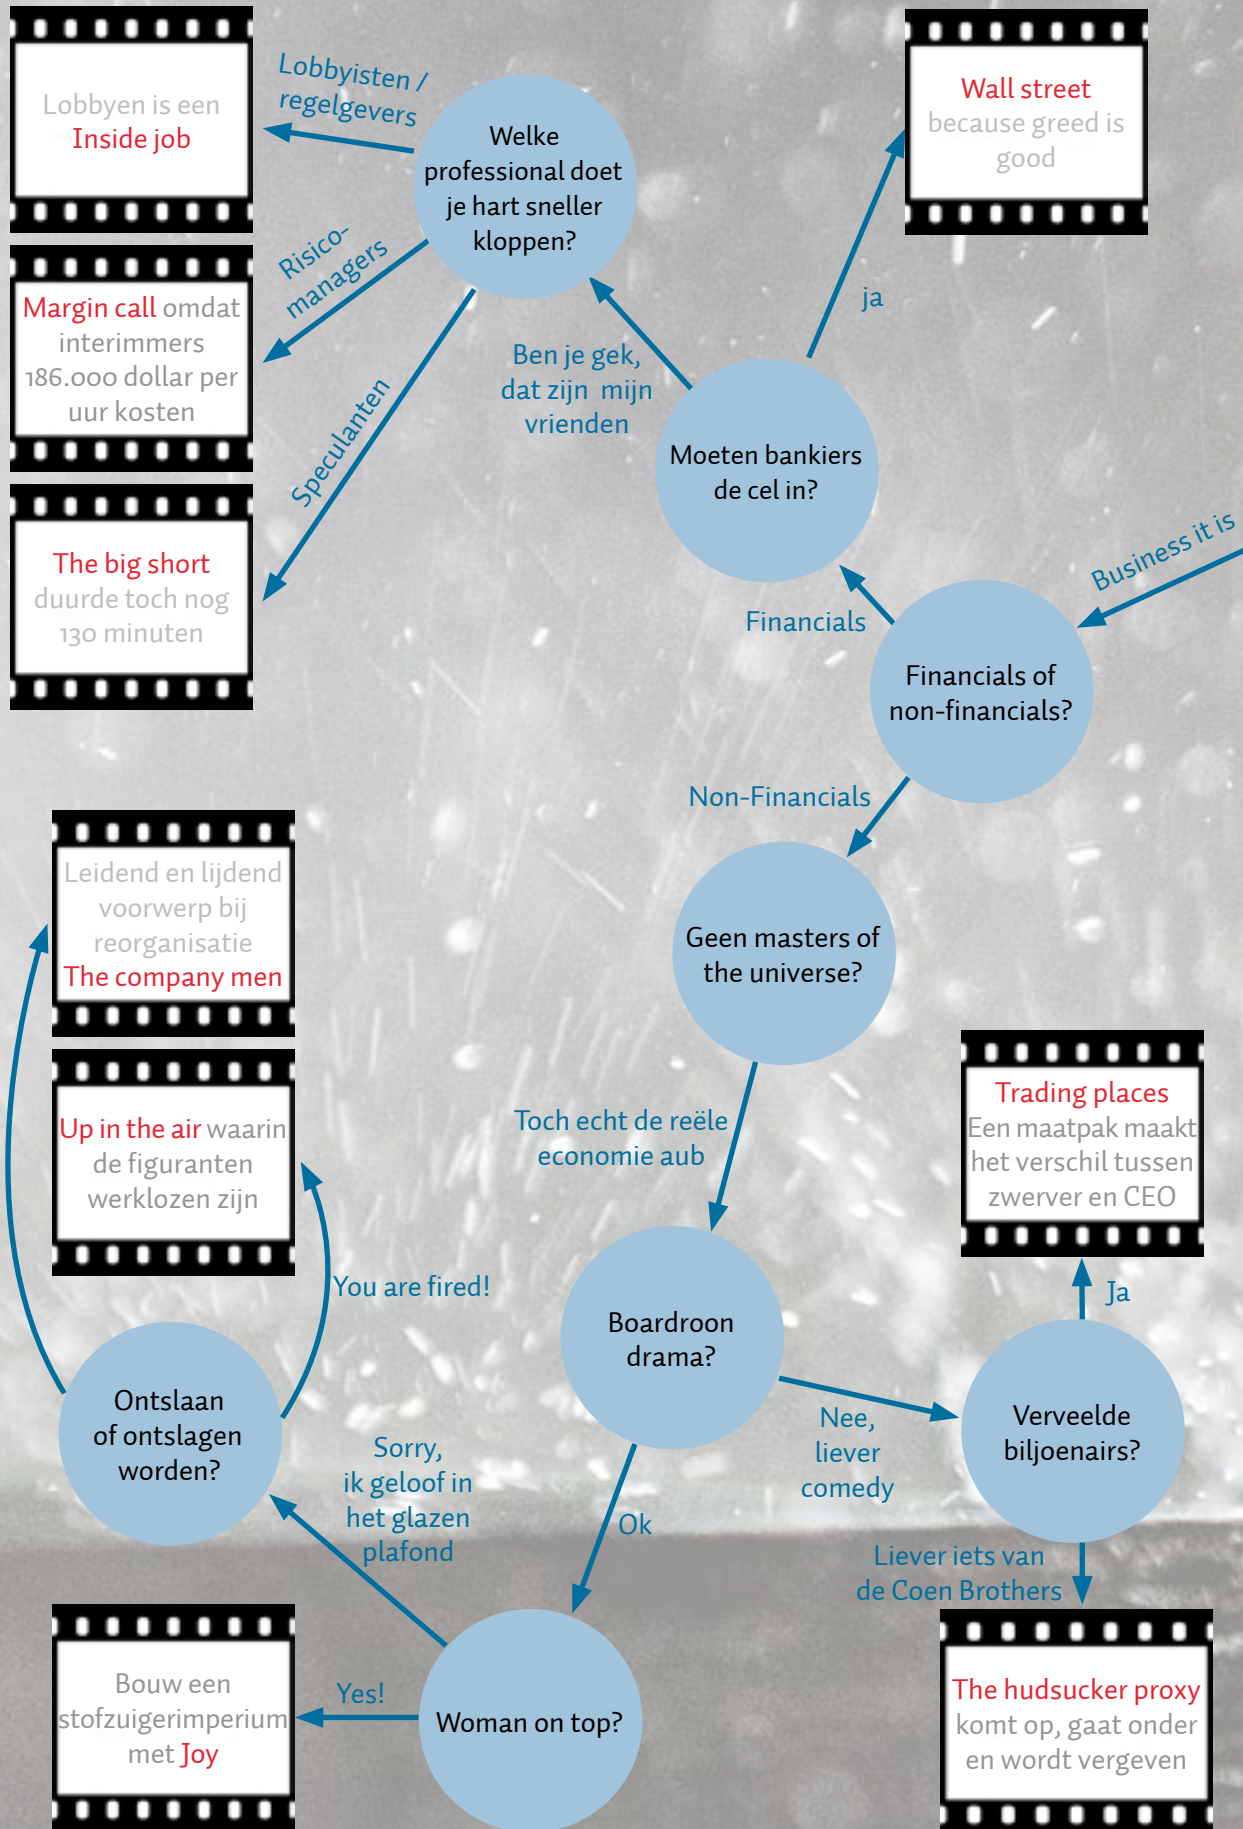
Lobbyen is een Inside job

Lobbyisten / regelgevers

Welke professional doet je hart sneller kloppen?

Wall street because greed is good

Margin call omdat interimmers 186.000 dollar per uur kosten

Risico-managers

Speculanten

ja

Ben je gek, dat zijn mijn vrienden

Moeten bankiers de cel in?

The big short duurde toch nog 130 minuten

Business it is

Financials

Financials of non-financials?

Non-Financials

Leidend en lijdend voorwerp bij reorganisatie The company men

Geen masters of the universe?

Trading places Een maatpak maakt het verschil tussen zwerver en CEO

Up in the air waarin de figuranten werklozen zijn

Toch echt de reële economie aub

You are fired!

Ja

Boardroon drama?

Ontslaan of ontslagen worden?

Nee, liever comedy

Verveelde biljoenairs?

Sorry, ik geloof in het glazen plafond

Ok

Liever iets van de Coen Brothers

Bouw een stofzuigerimperium met Joy

Yes!

Woman on top?

The hudsucker proxy komt op, gaat onder en wordt vergeven